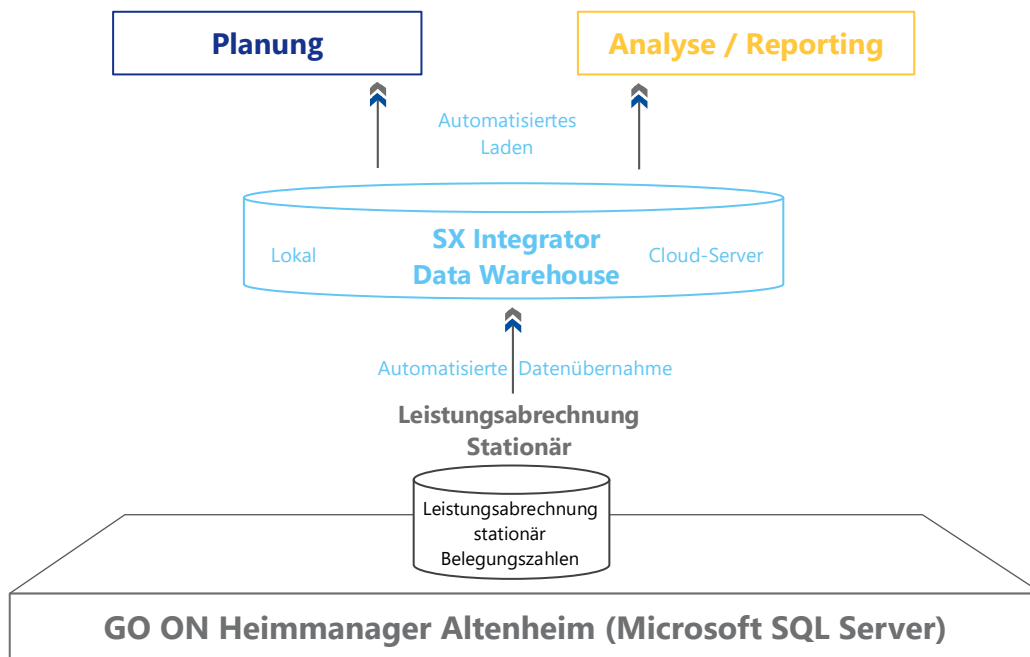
Planung

Analyse / Reporting

Automatisiertes Laden

SX Integrator Data Warehouse

Lokal

Cloud-Server

Automatisierte Datenübernahme

Leistungsabrechnung Stationär

Leistungsabrechnung stationär Belegungszahlen

GO ON Heimmanager Altenheim (Microsoft SQL Server)